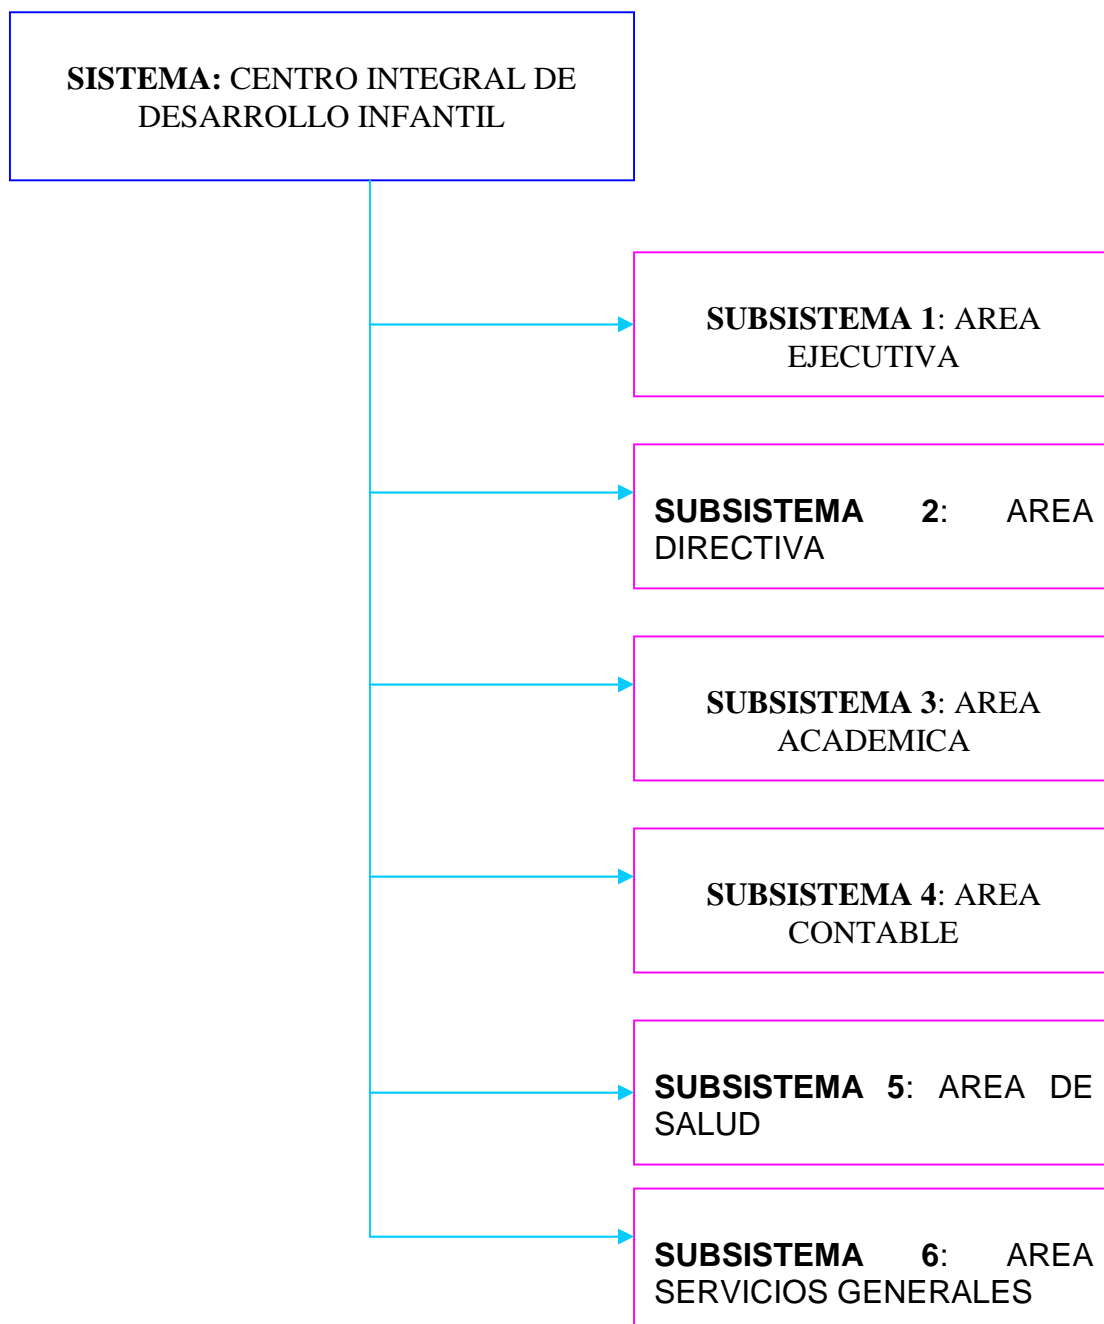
SISTEMA: CENTRO INTEGRAL DE DESARROLLO INFANTIL

SUBSISTEMA 1: AREA EJECUTIVA

SUBSISTEMA 2: AREA DIRECTIVA

SUBSISTEMA 3: AREA ACADEMICA

SUBSISTEMA 4: AREA CONTABLE

SUBSISTEMA 5: AREA DE SALUD

SUBSISTEMA 6: AREA SERVICIOS GENERALES